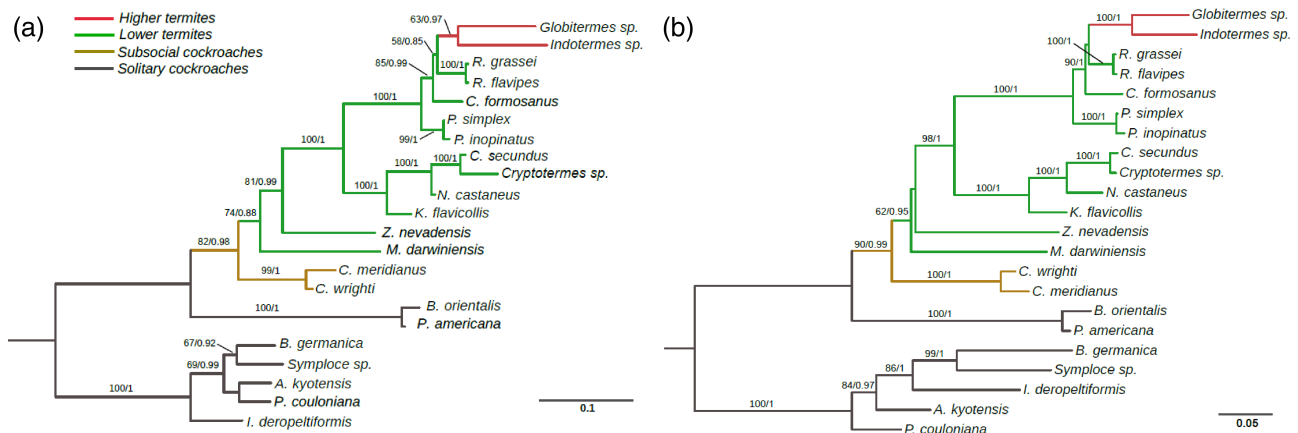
(a)

Higher termites
Lower termites
Subsocial cockroaches
Solitary cockroaches

63/0.97
Globitermes sp.
58/0.85
Indotermes sp.
85/0.99
100/1
R. grassei
R. flavipes
100/1
C. formosanus
100/1
P. simplex
99/1
P. inopinatus
100/1
100/1
C. secundus
100/1
Cryptotermes sp.
N. castaneus
81/0.99
K. flavicollis
74/0.88
Z. nevadensis
82/0.98
M. darwiniensis
99/1
C. meridianus
C. wrighti
100/1
B. orientalis
P. americana
67/0.92
B. germanica
69/0.99
Symploce sp.
A. kyotensis
100/1
P. couloniana
I. deropeltiformis
0.1

(b)

100/1
Globitermes sp.
Indotermes sp.
100/1
R. grassei
90/1
R. flavipes
100/1
C. formosanus
P. simplex
P. inopinatus
98/1
100/1
C. secundus
100/1
Cryptotermes sp.
100/1
N. castaneus
K. flavicollis
62/0.95
Z. nevadensis
90/0.99
M. darwiniensis
100/1
C. wrighti
C. meridianus
100/1
B. orientalis
P. americana
99/1
B. germanica
86/1
Symploce sp.
84/0.97
I. deropeltiformis
100/1
A. kyotensis
P. couloniana
0.05